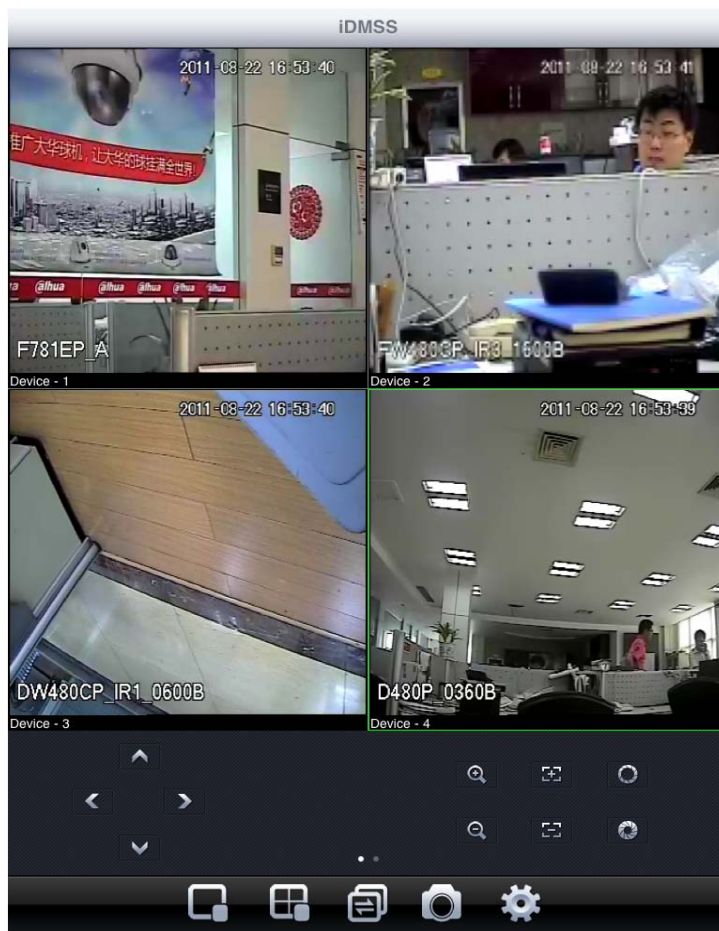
iDMSS

2011-08-22 16:53:40

推广大华球机，让大华的球球满全世界

alhua alhua alhua alhua alhua

F781EP_A

Device - 1

2011-08-22 16:53:41

FW480CP_IR3_1600B

Device - 2

2011-08-22 16:53:40

DW480CP_IR1_0600B

Device - 3

2011-08-22 16:53:39

D480P_0360B

Device - 4